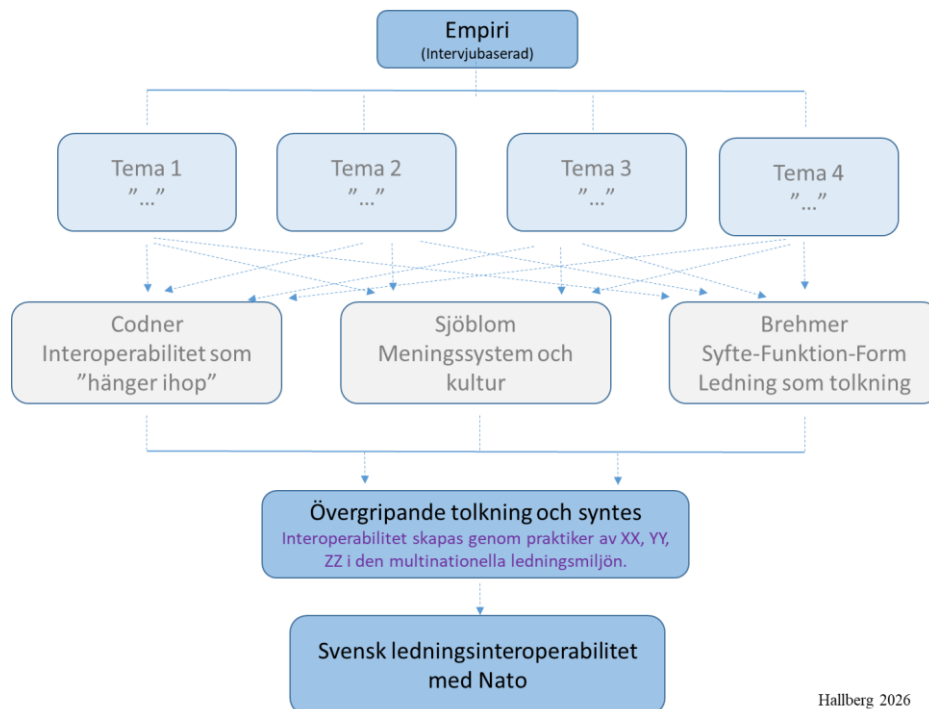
Empiri
(Intervjubaserad)

Tema 1
”…”

Tema 2
”…”

Tema 3
”…”

Tema 4
”…”

Codner
Interoperabilitet som ”hänger ihop”

Sjöblom
Meningssystem och kultur

Brehmer
Syfte-Funktion-Form
Ledning som tolkning

Övergripande tolkning och syntes
Interoperabilitet skapas genom praktiker av XX, YY, ZZ i den multinationella ledningsmiljön.

Svensk ledningsinteroperabilitet med Nato

Hallberg 2026